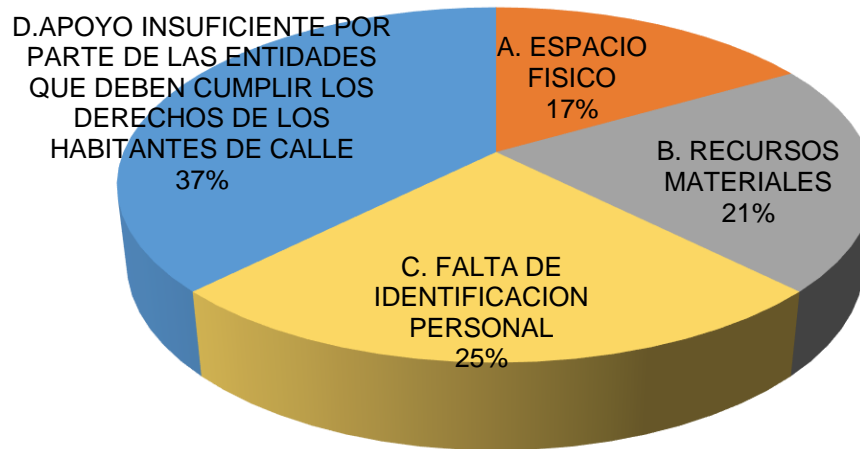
D.APOYO INSUFICIENTE POR PARTE DE LAS ENTIDADES QUE DEBEN CUMPLIR LOS DERECHOS DE LOS HABITANTES DE CALLE
37%

A. ESPACIO FISICO
17%

B. RECURSOS MATERIALES
21%

C. FALTA DE IDENTIFICACION PERSONAL
25%